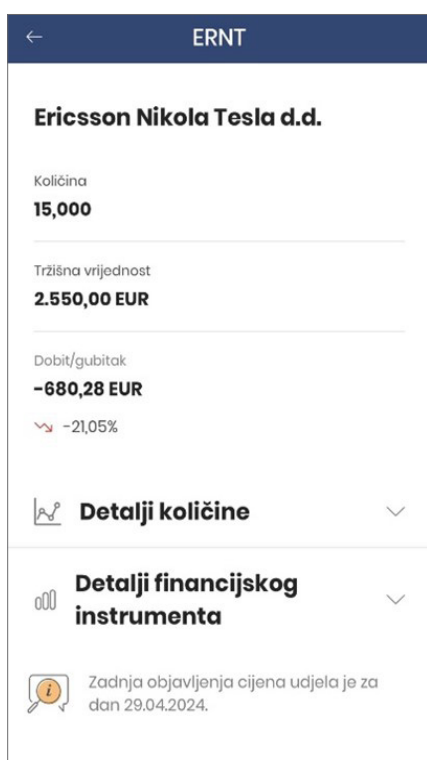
ERNT

Ericsson Nikola Tesla d.d.

Količina
15,000

Tržišna vrijednost
2.550,00 EUR

Dobit/gubitak
-680,28 EUR
-21,05%

Detalji količine

Detalji financijskog instrumenta

Zadnja objavljenja cijena udjela je za dan 29.04.2024.